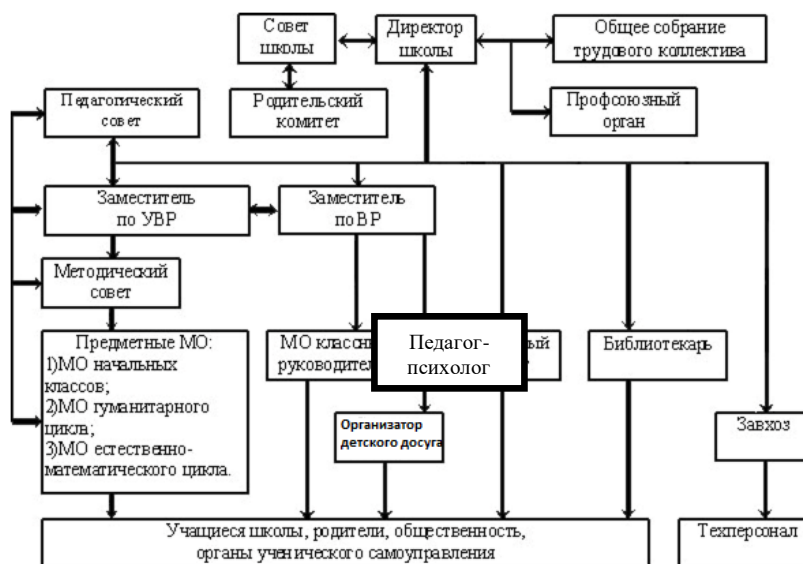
Совет школы

Директор школы

Общее собрание трудового коллектива

Педагогический совет

Родительский комитет

Профсоюзный орган

Заместитель по УВР

Заместитель поВР

Методический совет

Предметные МО:
1)МО начальных классов;
2)МО гуманитарного цикла;
3)МО естественно-математического цикла.

МО классн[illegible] руководите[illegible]

Педагог-психолог

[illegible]ый

Библиотекарь

Организатор детского досуга

Завхоз

Учащиеся школы, родители, общественность, органы ученического самоуправления

Техперсонал